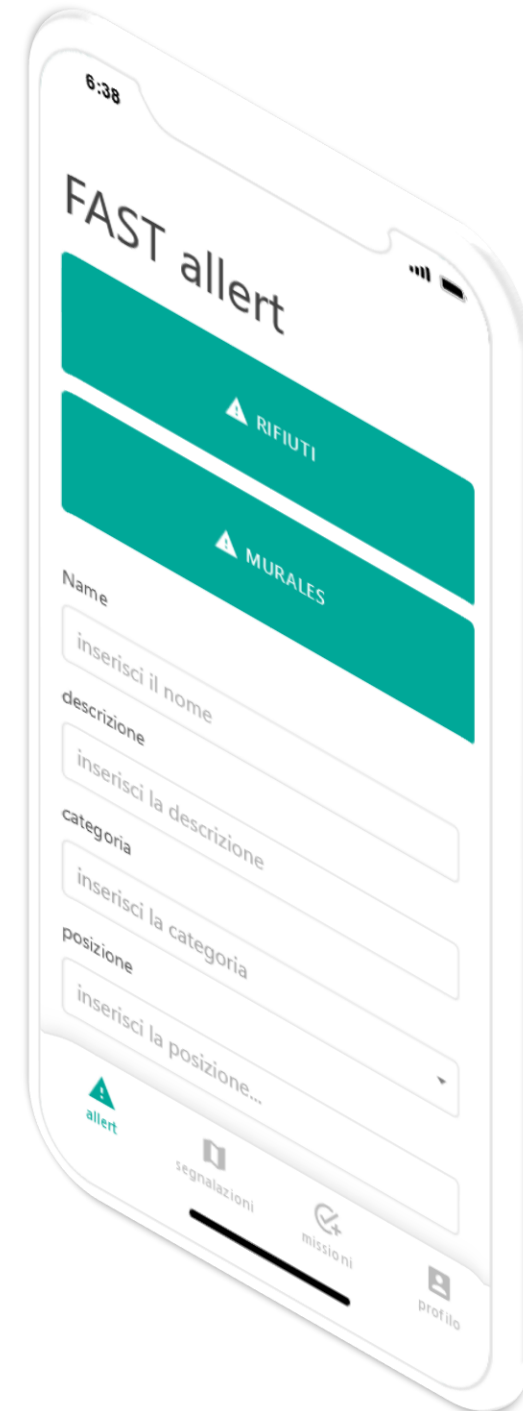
6:38

FAST allert

RIFIUTI

MURALES

Name

inserisci il nome

descrizione

inserisci la descrizione

categoria

inserisci la categoria

posizione

inserisci la posizione...

allert

segnalazioni

missioni

profilo